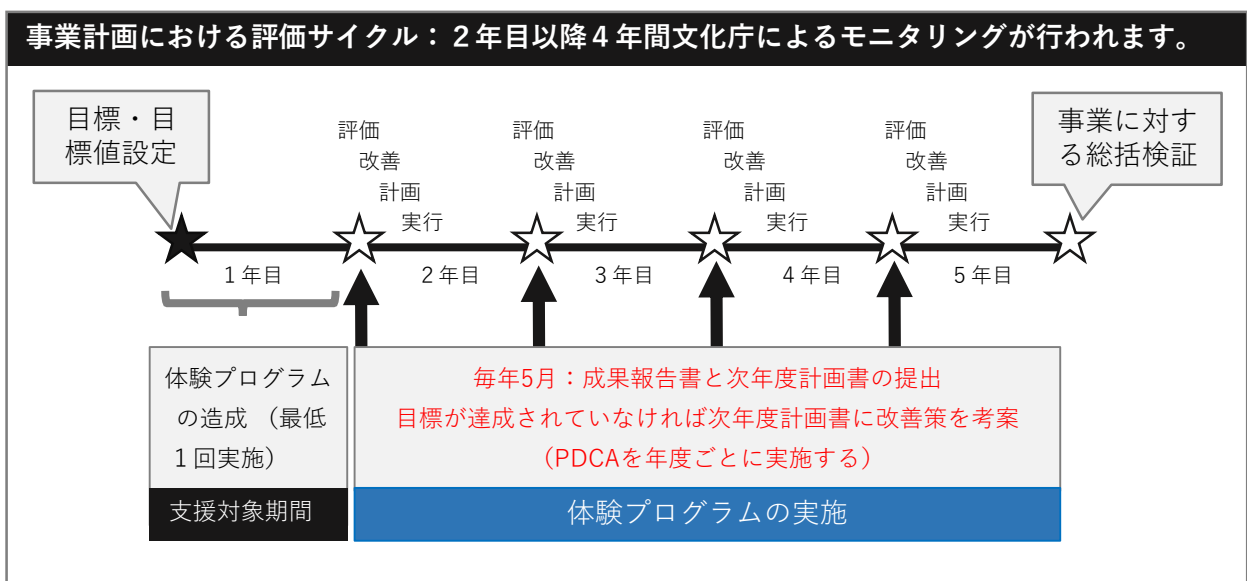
事業計画における評価サイクル：２年目以降４年間文化庁によるモニタリングが行われます。

目標・目標値設定

評価
改善
計画
実行

評価
改善
計画
実行

評価
改善
計画
実行

評価
改善
計画
実行

事業に対する総括検証

１年目　２年目　３年目　４年目　５年目

体験プログラムの造成（最低１回実施）

支援対象期間

毎年5月：成果報告書と次年度計画書の提出
目標が達成されていなければ次年度計画書に改善策を考案
（PDCAを年度ごとに実施する）

体験プログラムの実施